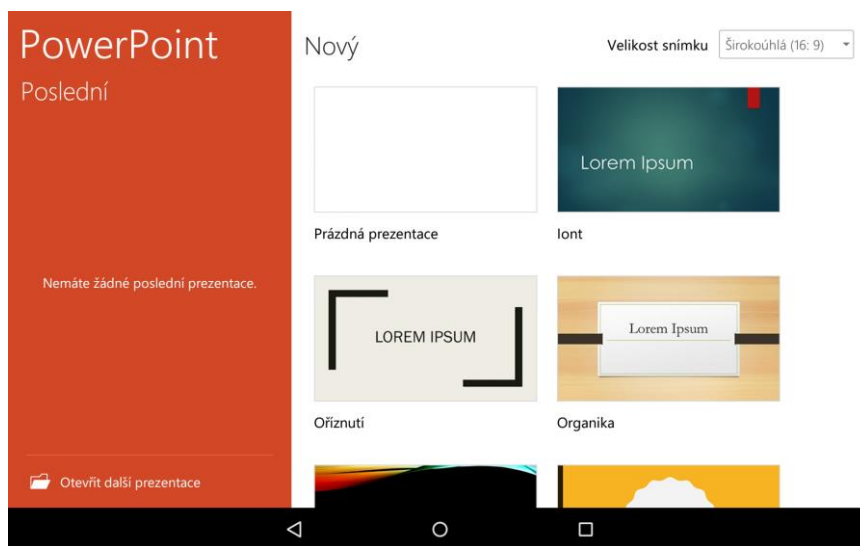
PowerPoint
Poslední

Nemáte žádné poslední prezentace.

Otevřít další prezentace

Nový

Velikost snímku Širokoúhlá (16: 9)

Prázdná prezentace

Lorem Ipsum
Iont

LOREM IPSUM
Oříznutí

Lorem Ipsum
Organika